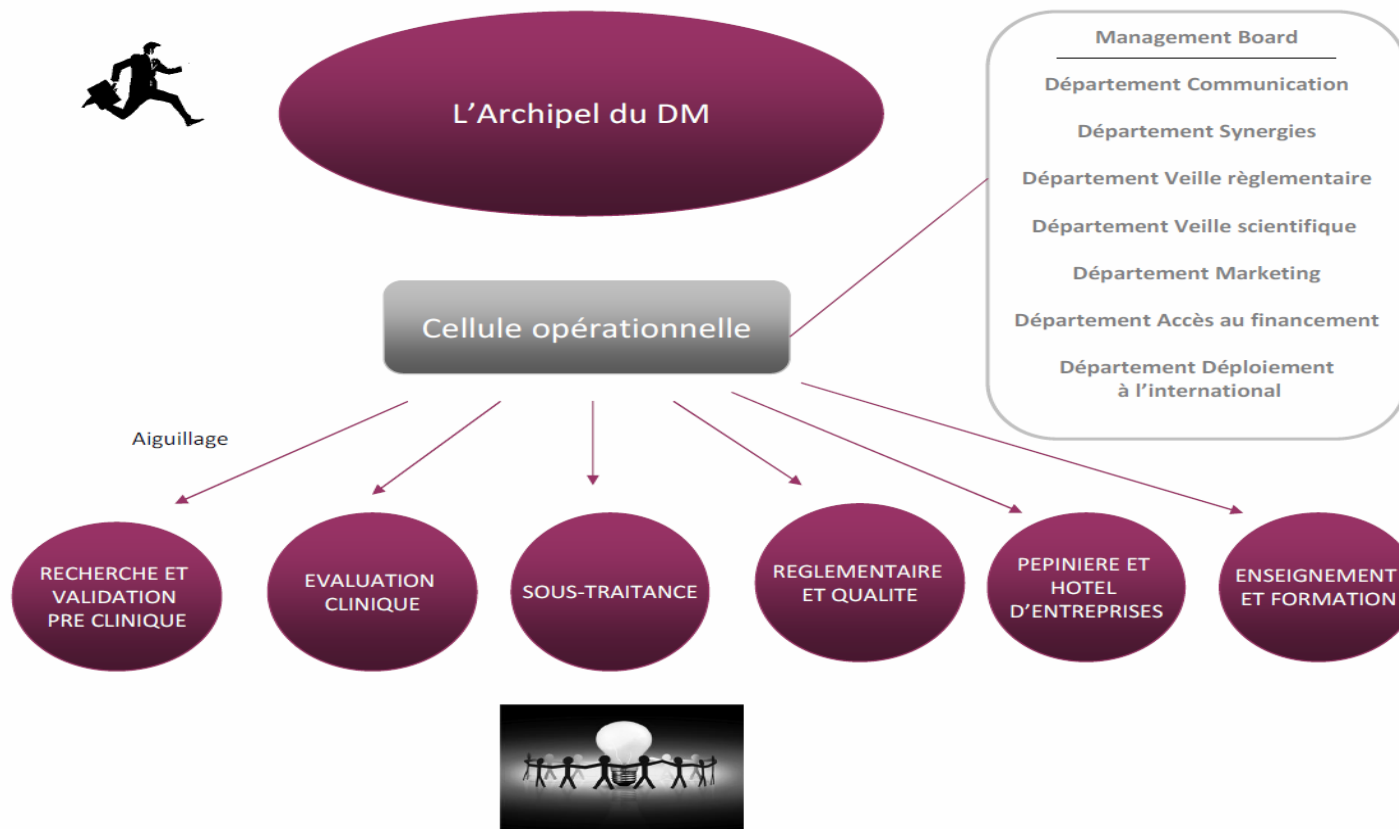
L'Archipel du DM

Management Board

Département Communication

Département Synergies

Département Veille règlementaire

Département Veille scientifique

Département Marketing

Département Accès au financement

Département Déploiement à l'international

Cellule opérationnelle

Aiguillage

RECHERCHE ET VALIDATION PRE CLINIQUE

EVALUATION CLINIQUE

SOUS-TRAITANCE

REGLEMENTAIRE ET QUALITE

PEPINIERE ET HOTEL D'ENTREPRISES

ENSEIGNEMENT ET FORMATION